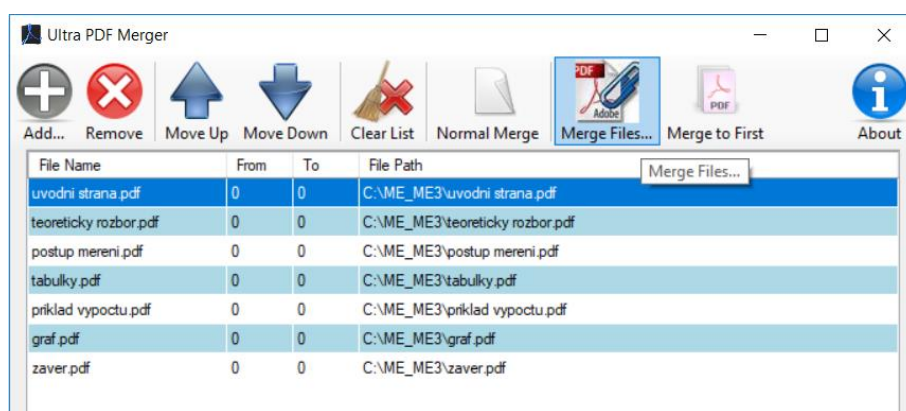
Ultra PDF Merger

Add... Remove Move Up Move Down Clear List Normal Merge Merge Files... Merge to First About

Merge Files...

| File Name | From | To | File Path |
|---|---|---|---|
| uvodni strana.pdf | 0 | 0 | C:\ME_ME3\uvodni strana.pdf |
| teoreticky rozbor.pdf | 0 | 0 | C:\ME_ME3\teoreticky rozbor.pdf |
| postup mereni.pdf | 0 | 0 | C:\ME_ME3\postup mereni.pdf |
| tabulky.pdf | 0 | 0 | C:\ME_ME3\tabulky.pdf |
| priklad vypoctu.pdf | 0 | 0 | C:\ME_ME3\priklad vypoctu.pdf |
| graf.pdf | 0 | 0 | C:\ME_ME3\graf.pdf |
| zaver.pdf | 0 | 0 | C:\ME_ME3\zaver.pdf |